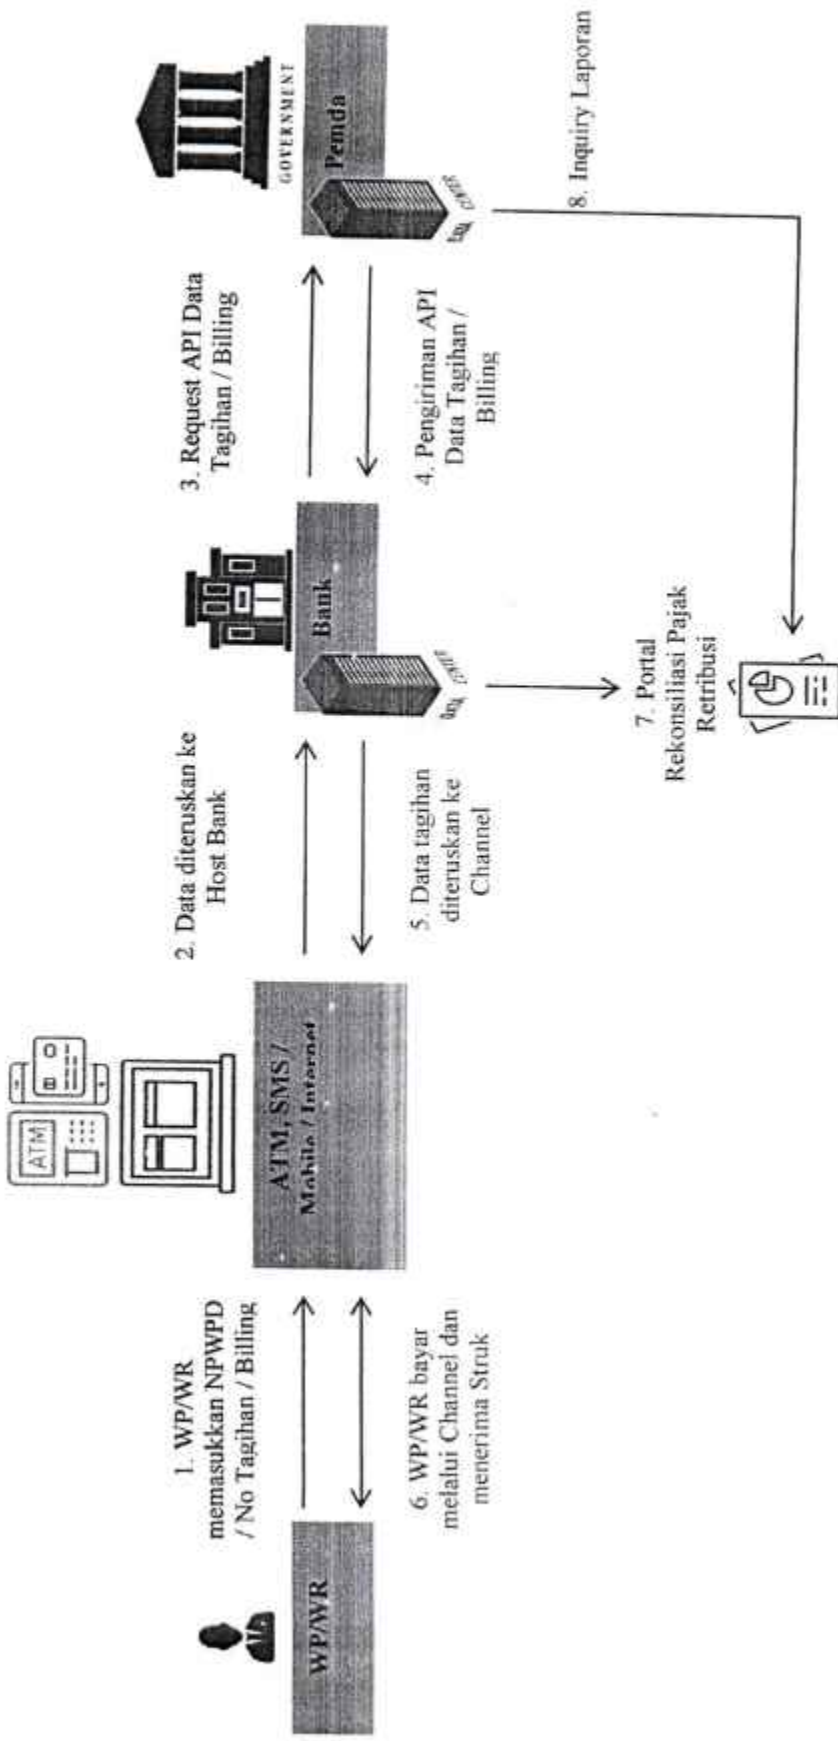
WP/WR

1. WP/WR memasukkan NPWPD / No Tagihan / Billing

6. WP/WR bayar melalui Channel dan menerima Struk

ATM

ATM, SMS / Mobile / Internet

2. Data diteruskan ke Host Bank

5. Data tagihan diteruskan ke Channel

Bank

7. Portal Rekonsiliasi Pajak Retribusi

3. Request API Data Tagihan / Billing

4. Pengiriman API Data Tagihan / Billing

GOVERNMENT

Pemda

8. Inquiry Laporan